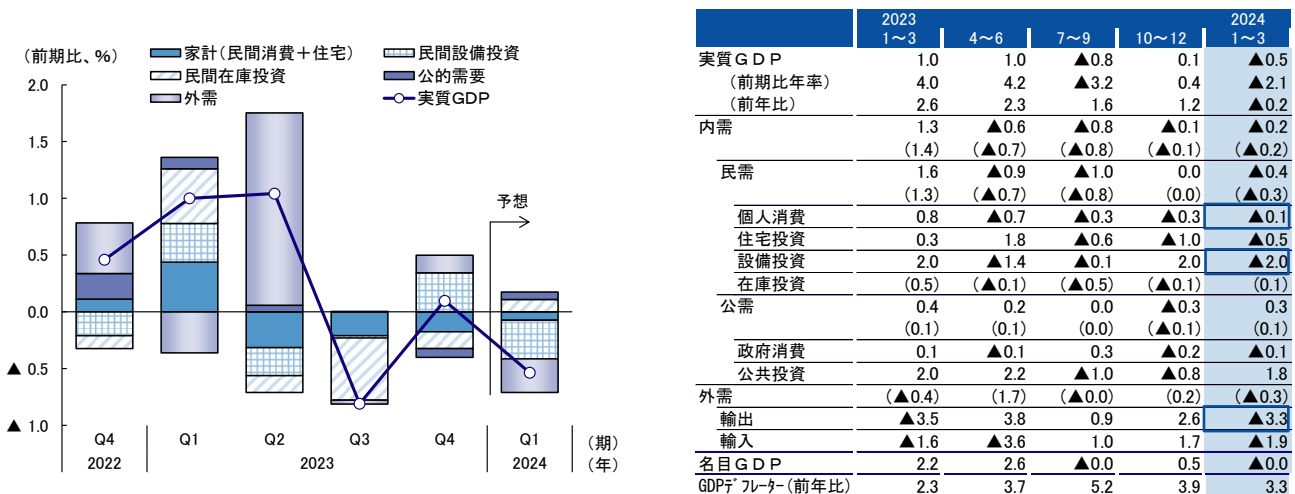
（前期比、%）

家計（民間消費＋住宅）
民間設備投資
民間在庫投資
公的需要
外需
実質GDP

2.0
1.5
1.0
0.5
0.0
▲ 0.5
▲ 1.0

予想

| Q4 | Q1 | Q2 | Q3 | Q4 | Q1 | （期） |
|---|---|---|---|---|---|---|
| 2022 | 2023 | | | | 2024 | （年） |

| | 2023 1～3 | 4～6 | 7～9 | 10～12 | 2024 1～3 |
|---|---|---|---|---|---|
| 実質ＧＤＰ | 1.0 | 1.0 | ▲0.8 | 0.1 | ▲0.5 |
| （前期比年率） | 4.0 | 4.2 | ▲3.2 | 0.4 | ▲2.1 |
| （前年比） | 2.6 | 2.3 | 1.6 | 1.2 | ▲0.2 |
| 内需 | 1.3 | ▲0.6 | ▲0.8 | ▲0.1 | ▲0.2 |
| | (1.4) | (▲0.7) | (▲0.8) | (▲0.1) | (▲0.2) |
| 民需 | 1.6 | ▲0.9 | ▲1.0 | 0.0 | ▲0.4 |
| | (1.3) | (▲0.7) | (▲0.8) | (0.0) | (▲0.3) |
| 個人消費 | 0.8 | ▲0.7 | ▲0.3 | ▲0.3 | ▲0.1 |
| 住宅投資 | 0.3 | 1.8 | ▲0.6 | ▲1.0 | ▲0.5 |
| 設備投資 | 2.0 | ▲1.4 | ▲0.1 | 2.0 | ▲2.0 |
| 在庫投資 | (0.5) | (▲0.1) | (▲0.5) | (▲0.1) | (0.1) |
| 公需 | 0.4 | 0.2 | 0.0 | ▲0.3 | 0.3 |
| | (0.1) | (0.1) | (0.0) | (▲0.1) | (0.1) |
| 政府消費 | 0.1 | ▲0.1 | 0.3 | ▲0.2 | ▲0.1 |
| 公共投資 | 2.0 | 2.2 | ▲1.0 | ▲0.8 | 1.8 |
| 外需 | (▲0.4) | (1.7) | (▲0.0) | (0.2) | (▲0.3) |
| 輸出 | ▲3.5 | 3.8 | 0.9 | 2.6 | ▲3.3 |
| 輸入 | ▲1.6 | ▲3.6 | 1.0 | 1.7 | ▲1.9 |
| 名目ＧＤＰ | 2.2 | 2.6 | ▲0.0 | 0.5 | ▲0.0 |
| GDPデフレーター（前年比） | 2.3 | 3.7 | 5.2 | 3.9 | 3.3 |